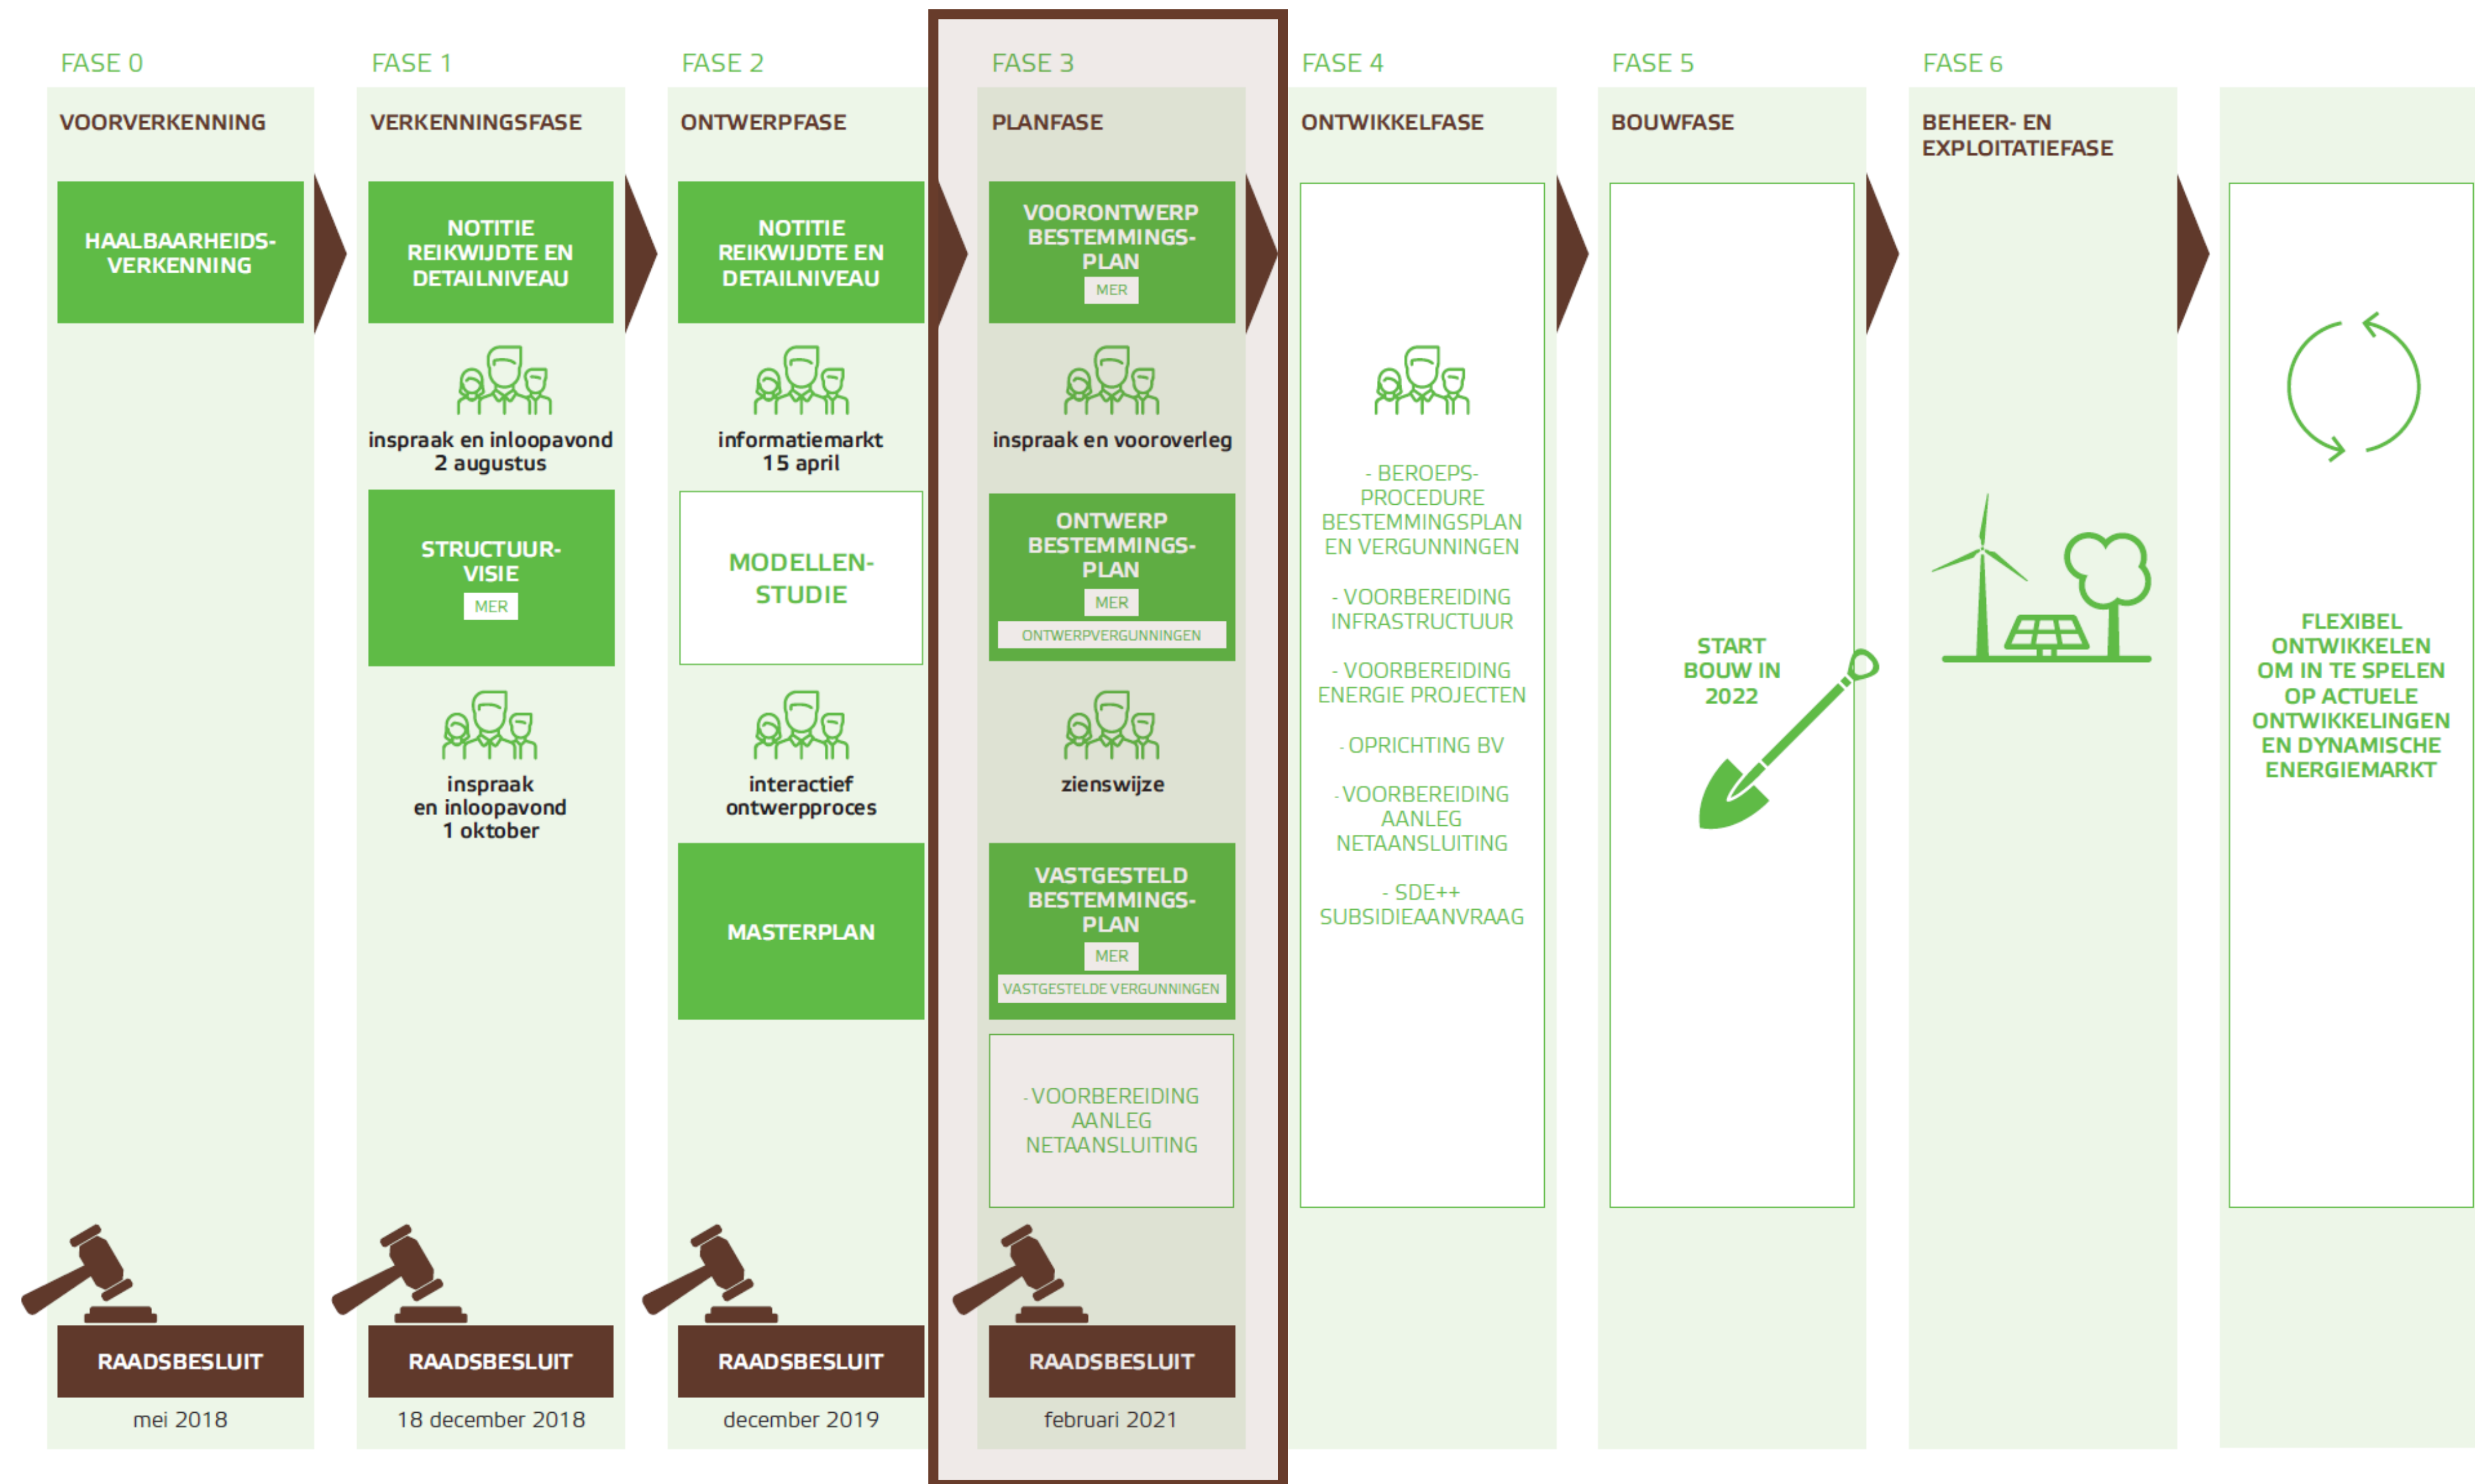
FASE 0

VOORVERKENNING

HAALBAARHEIDS-VERKENNING

RAADSBESLUIT

mei 2018

FASE 1

VERKENNINGSFASE

NOTITIE REIKWIJDTE EN DETAILNIVEAU

inspraak en inloopavond 2 augustus

STRUCTUUR-VISIE

MER

inspraak en inloopavond 1 oktober

RAADSBESLUIT

18 december 2018

FASE 2

ONTWERPFASE

NOTITIE REIKWIJDTE EN DETAILNIVEAU

informatiemarkt 15 april

MODELLEN-STUDIE

interactief ontwerpproces

MASTERPLAN

RAADSBESLUIT

december 2019

FASE 3

PLANFASE

VOORONTWERP BESTEMMINGS-PLAN

MER

inspraak en vooroverleg

ONTWERP BESTEMMINGS-PLAN

MER

ONTWERPVERGUNNINGEN

zienswijze

VASTGESTELD BESTEMMINGS-PLAN

MER

VASTGESTELDE VERGUNNINGEN

- VOORBEREIDING AANLEG NETAANSLUITING

RAADSBESLUIT

februari 2021

FASE 4

ONTWIKKELFASE

- BEROEPS-PROCEDURE BESTEMMINGSPLAN EN VERGUNNINGEN

- VOORBEREIDING INFRASTRUCTUUR

- VOORBEREIDING ENERGIE PROJECTEN

- OPRICHTING BV

- VOORBEREIDING AANLEG NETAANSLUITING

- SDE++ SUBSIDIEAANVRAAG

FASE 5

BOUWFASE

START BOUW IN 2022

FASE 6

BEHEER- EN EXPLOITATIEFASE

FLEXIBEL ONTWIKKELEN OM IN TE SPELEN OP ACTUELE ONTWIKKELINGEN EN DYNAMISCHE ENERGIEMARKT